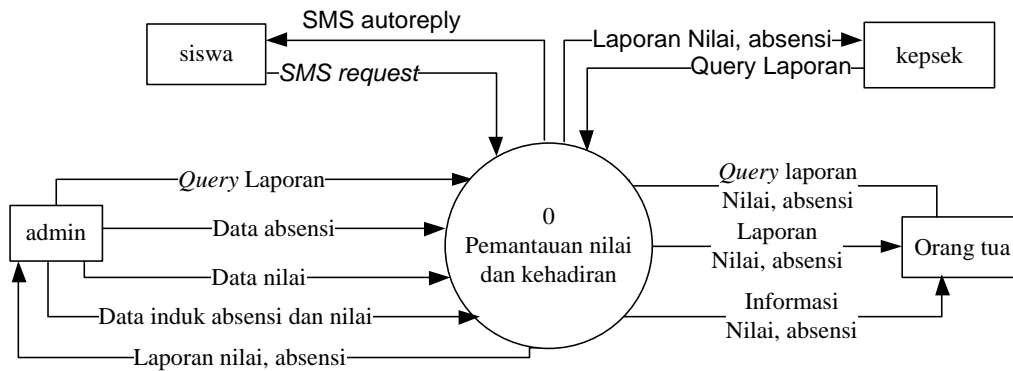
SMS autoreply

siswa

SMS request

Laporan Nilai, absensi

kepsek

Query Laporan

Query Laporan

admin

Data absensi

Data nilai

Data induk absensi dan nilai

Laporan nilai, absensi

0
Pemantauan nilai dan kehadiran

Query laporan Nilai, absensi

Laporan Nilai, absensi

Orang tua

Informasi Nilai, absensi